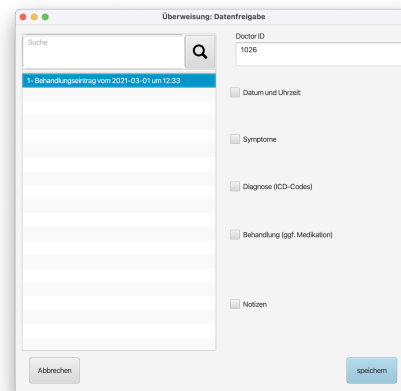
Überweisung: Datenfreigabe

Suche

1- Behandlungseintrag vom 2021-03-01 um 12:33

Doctor ID
1026

Datum und Uhrzeit

Symptome

Diagnose (ICD-Codes)

Behandlung (ggf. Medikation)

Notizen

Abbrechen

speichern